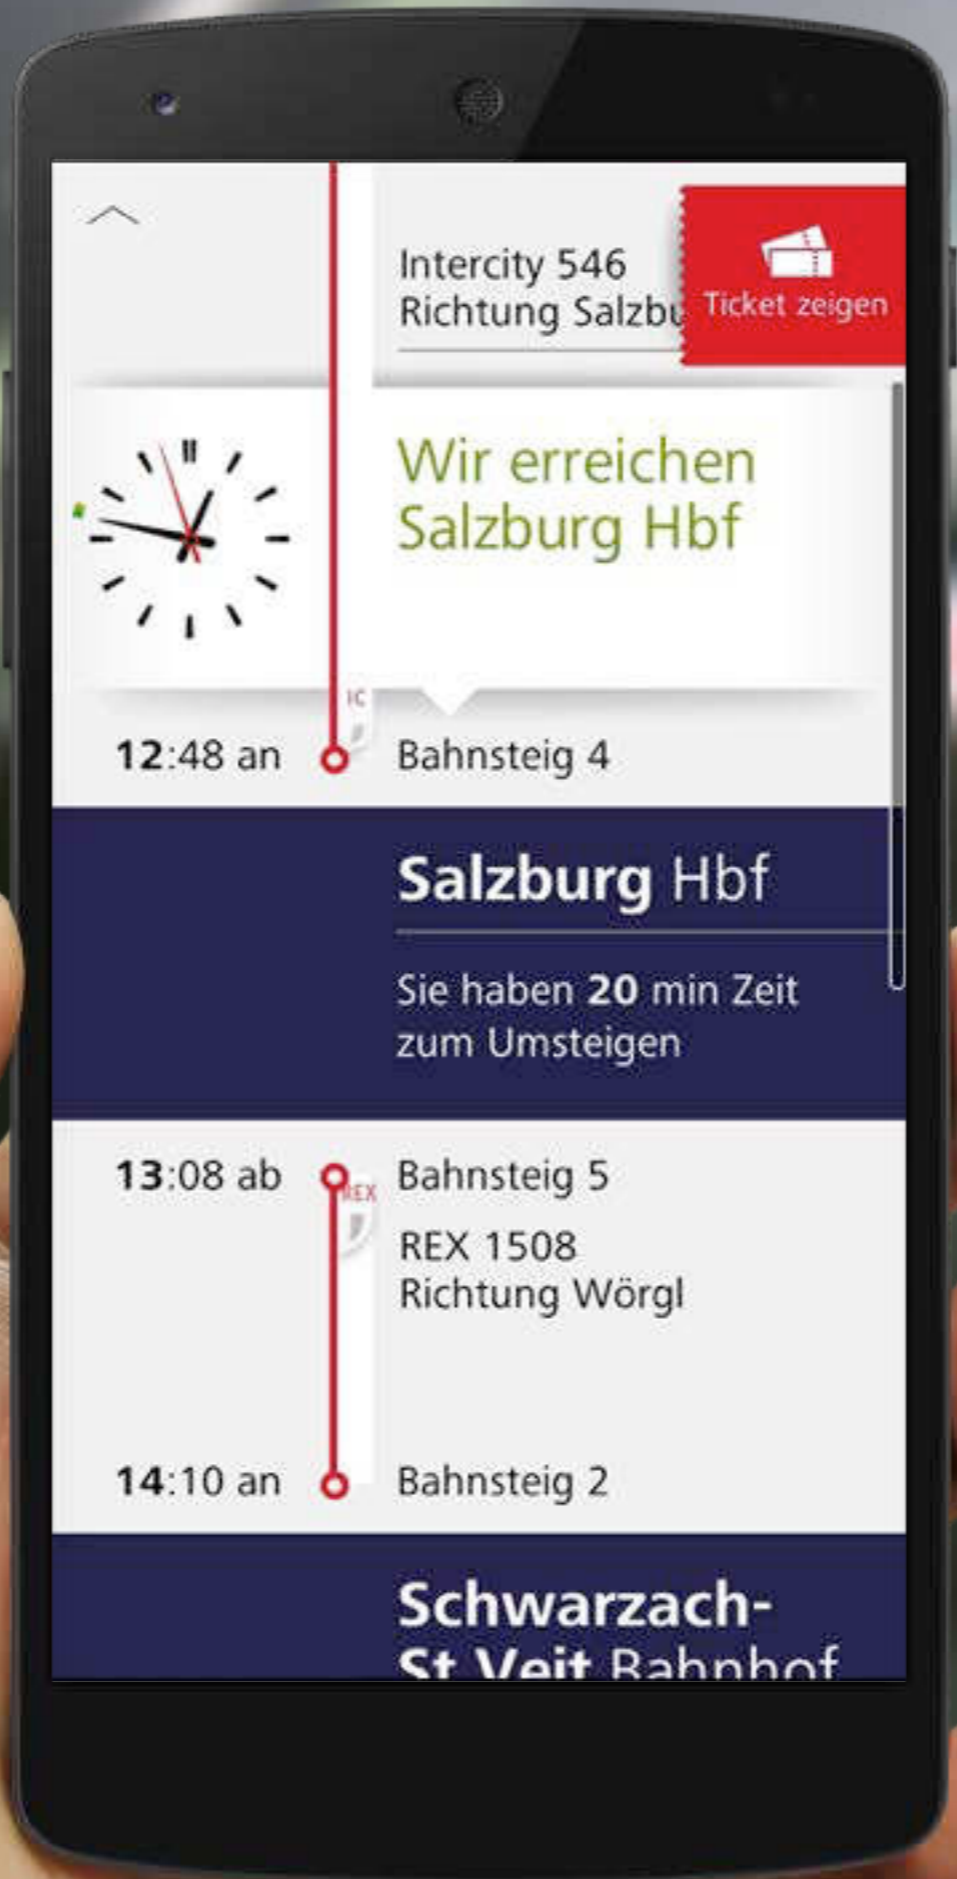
Intercity 546
Richtung Salzbu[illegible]

Ticket zeigen

Wir erreichen Salzburg Hbf

IC

12:48 an Bahnsteig 4

Salzburg Hbf

Sie haben 20 min Zeit zum Umsteigen

13:08 ab REX Bahnsteig 5

REX 1508
Richtung Wörgl

14:10 an Bahnsteig 2

Schwarzach-
St Veit Bahnhof